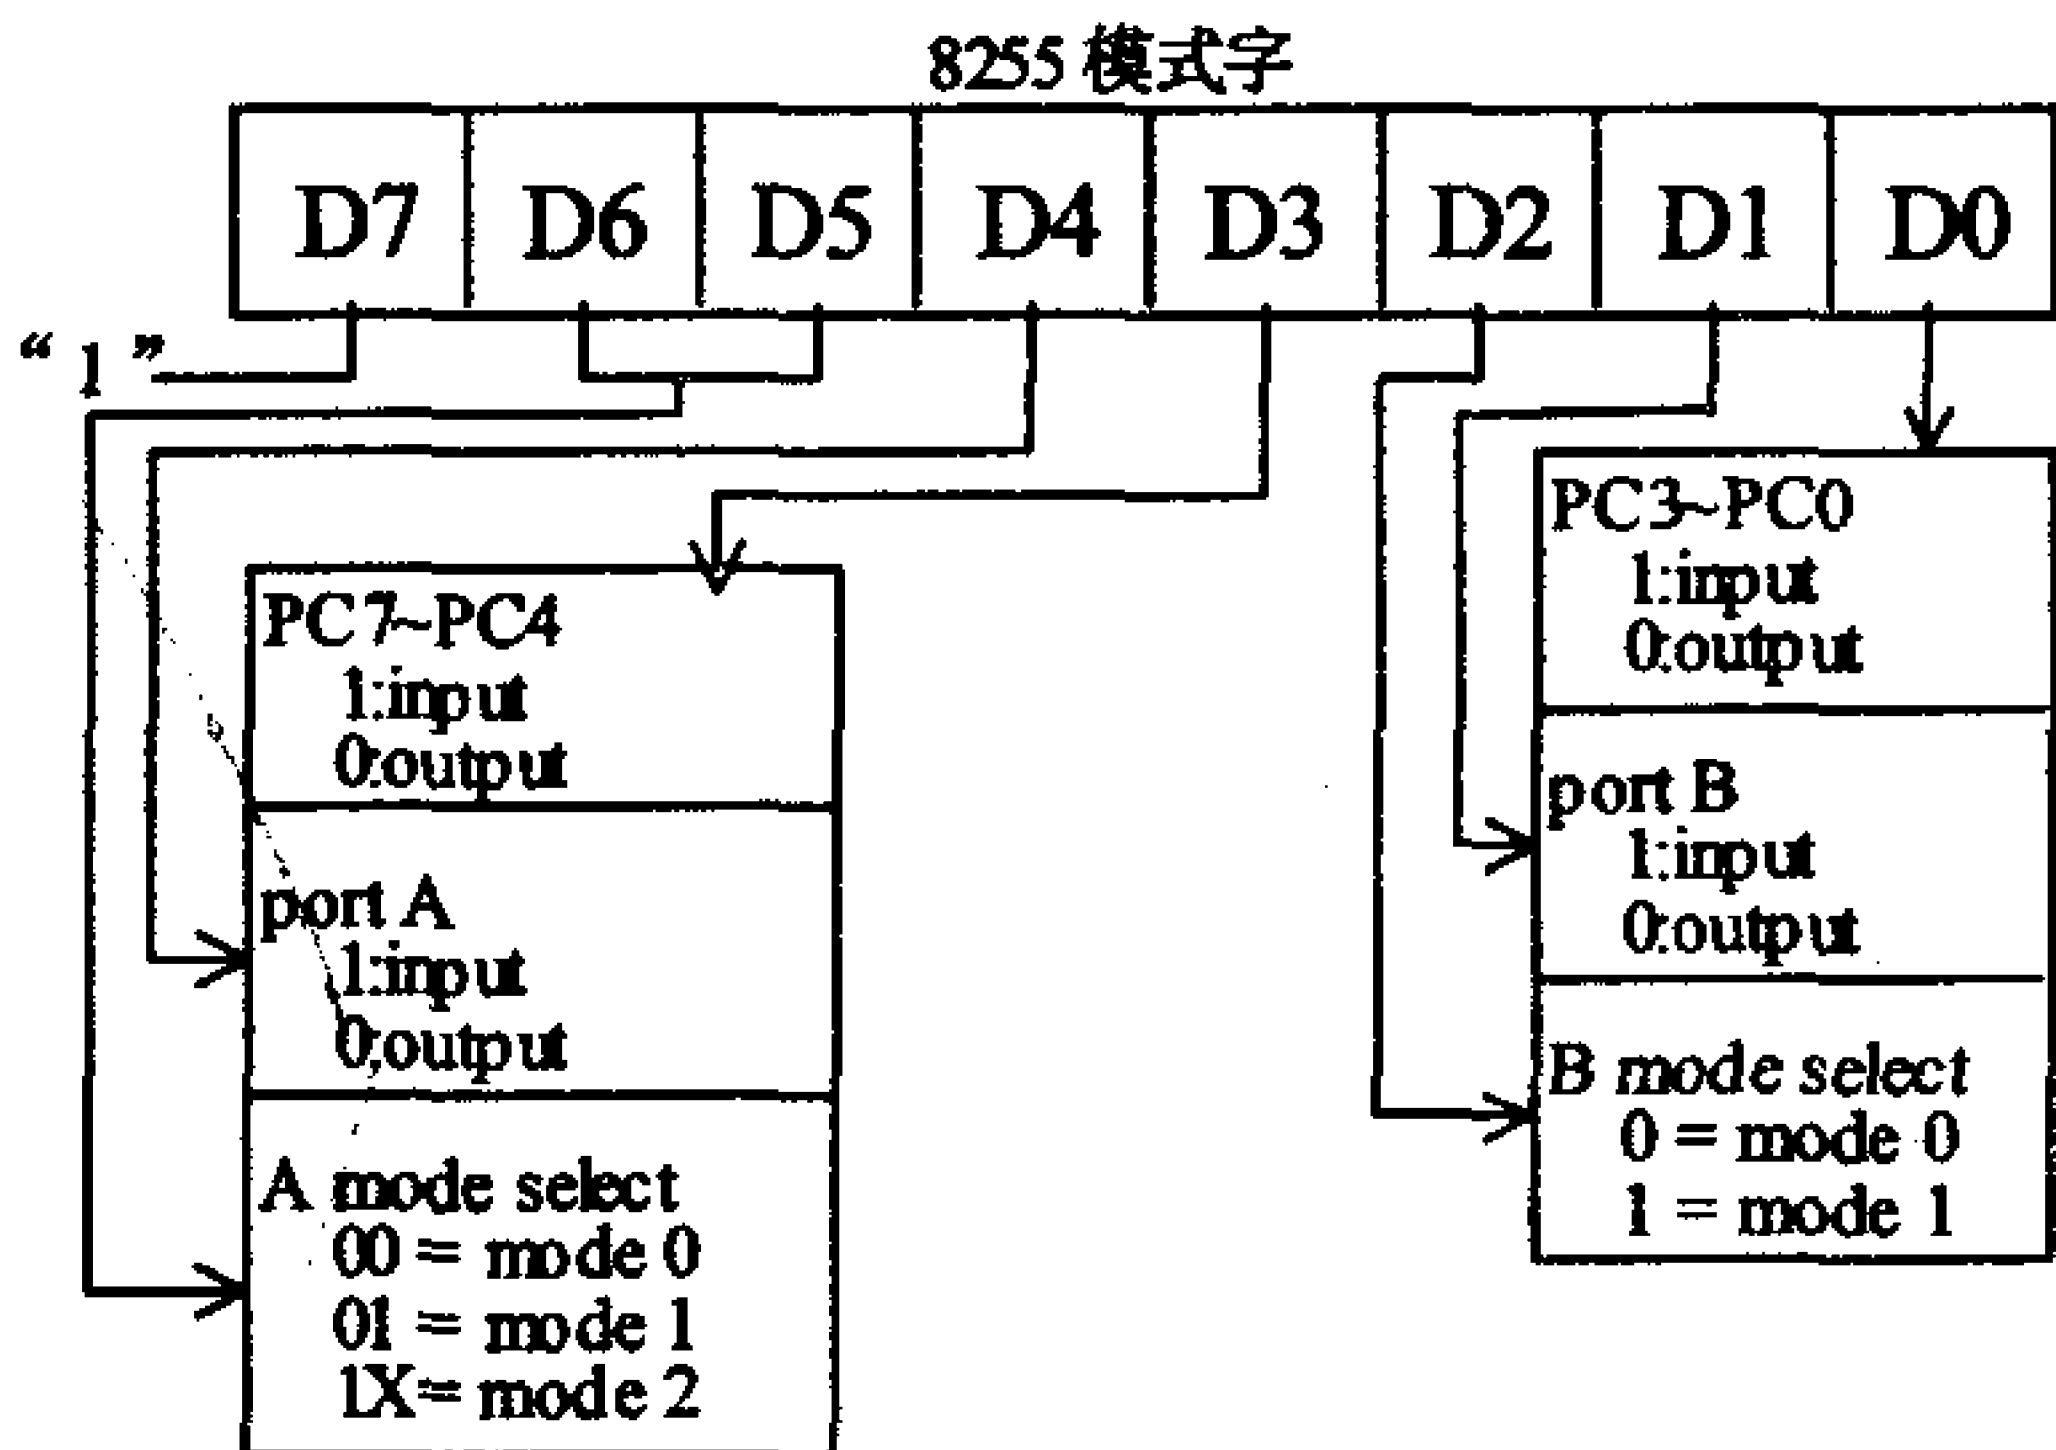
8255 模式字

| D7 | D6 | D5 | D4 | D3 | D2 | D1 | D0 |
|---|---|---|---|---|---|---|---|

“1”

PC7~PC4
1:input
0:output

port A
1:input
0,output

A mode select
00 = mode 0
01 = mode 1
1X= mode 2

PC3~PC0
1:input
0:output

port B
1:input
0:output

B mode select
0 = mode 0
1 = mode 1